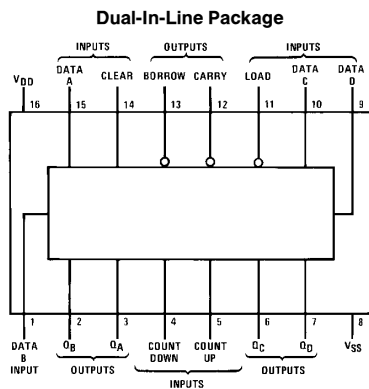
Dual-In-Line Package

INPUTS
OUTPUTS
INPUTS

$V_{DD}$
16
DATA A
15
CLEAR
14
BORROW
13
CARRY
12
LOAD
11
DATA C
10
DATA D
9

1
DATA B INPUT
2
$Q_B$
3
$Q_A$
OUTPUTS
4
COUNT DOWN
5
COUNT UP
INPUTS
6
$Q_C$
7
$Q_D$
OUTPUTS
8
$V_{SS}$